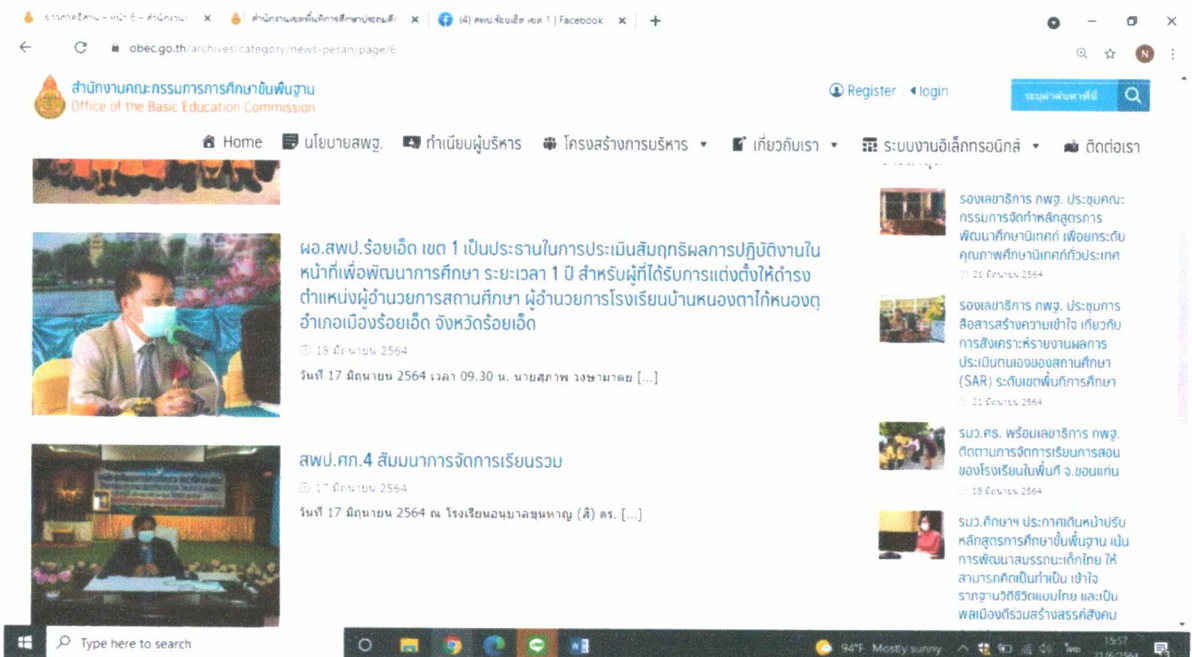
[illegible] × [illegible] × (4) สพป.ร้อยเอ็ด เขต 1 | Facebook × +

obec.go.th/archives/category/news-pesan/page/6

สำนักงานคณะกรรมการการศึกษาขั้นพื้นฐาน
Office of the Basic Education Commission

Register | login

ระบุคำค้นหาที่นี่

Home นโยบายสพฐ. ทำเนียบผู้บริหาร โครงสร้างการบริหาร เกี่ยวกับเรา ระบบงานอิเล็กทรอนิกส์ ติดต่อเรา

ผอ.สพป.ร้อยเอ็ด เขต 1 เป็นประธานในการประเมินสัมฤทธิผลการปฏิบัติงานในหน้าที่เพื่อพัฒนาการศึกษา ระยะเวลา 1 ปี สำหรับผู้ที่ได้รับการแต่งตั้งให้ดำรงตำแหน่งผู้อำนวยการสถานศึกษา ผู้อำนวยการโรงเรียนบ้านหนองตาไก้หนองตุ อำเภอเมืองร้อยเอ็ด จังหวัดร้อยเอ็ด

18 มิถุนายน 2564

วันที่ 17 มิถุนายน 2564 เวลา 09.30 น. นายสุภาพ วงษามาตย [...]

สพป.ศก.4 สัมมนาการจัดการเรียนรวม

17 มิถุนายน 2564

วันที่ 17 มิถุนายน 2564 ณ โรงเรียนอนุบาลขุนหาญ (สิ) ดร. [...]

รองเลขาธิการ กพฐ. ประชุมคณะกรรมการจัดทำหลักสูตรการพัฒนาศึกษานิเทศก์ เพื่อยกระดับคุณภาพศึกษานิเทศก์ทั่วประเทศ

21 มิถุนายน 2564

รองเลขาธิการ กพฐ. ประชุมการสื่อสารสร้างความเข้าใจ เกี่ยวกับการสังเคราะห์รายงานผลการประเมินตนเองของสถานศึกษา (SAR) ระดับเขตพื้นที่การศึกษา

21 มิถุนายน 2564

รมว.ศธ. พร้อมเลขาธิการ กพฐ. ติดตามการจัดการเรียนการสอนของโรงเรียนในพื้นที่ จ.ขอนแก่น

18 มิถุนายน 2564

รมว.ศึกษาฯ ประกาศเดินหน้าปรับหลักสูตรการศึกษาขั้นพื้นฐาน เน้นการพัฒนาสมรรถนะเด็กไทย ให้สามารถคิดเป็นทำเป็น เข้าใจรากฐานวิถีชีวิตแบบไทย และเป็นพลเมืองดีร่วมสร้างสรรค์สังคม

Type here to search

94°F Mostly sunny 15:57 21/6/2564